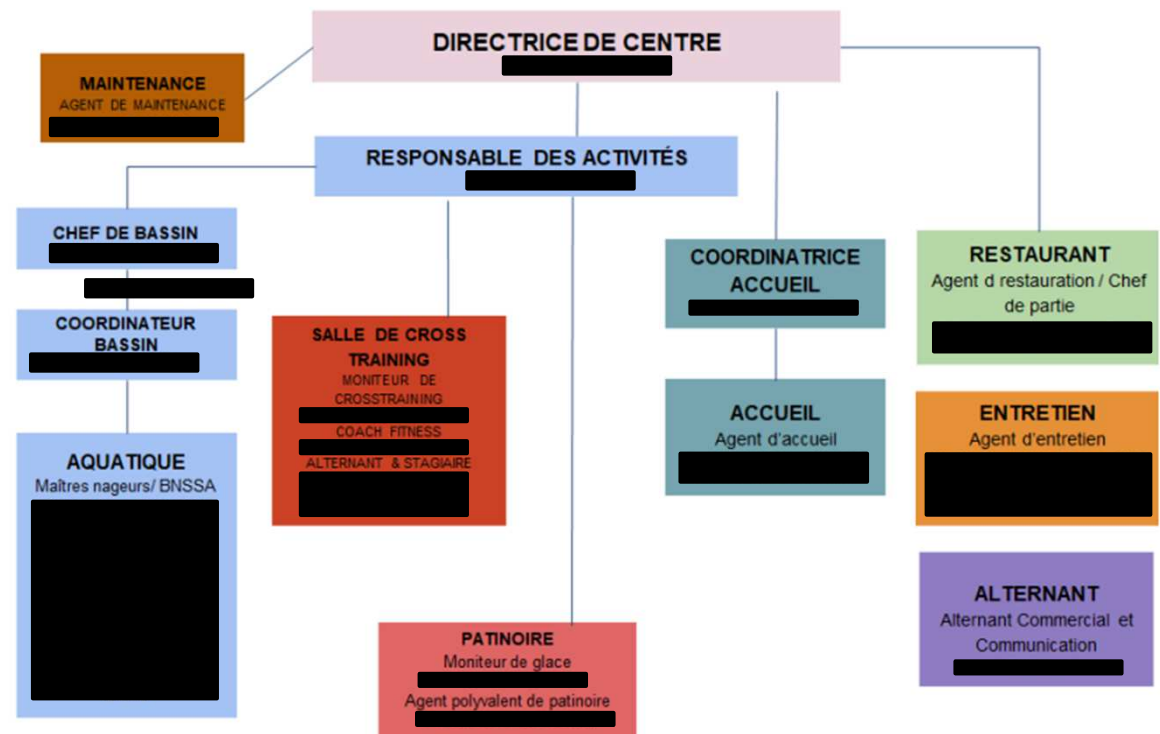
DIRECTRICE DE CENTRE

MAINTENANCE
AGENT DE MAINTENANCE

RESPONSABLE DES ACTIVITÉS

CHEF DE BASSIN

COORDINATEUR BASSIN

AQUATIQUE
Maîtres nageurs/ BNSSA

SALLE DE CROSS TRAINING
MONITEUR DE CROSSTRAINING
COACH FITNESS
ALTERNANT & STAGIAIRE

COORDINATRICE ACCUEIL

ACCUEIL
Agent d'accueil

RESTAURANT
Agent d restauration / Chef de partie

ENTRETIEN
Agent d'entretien

ALTERNANT
Alternant Commercial et Communication

PATINOIRE
Moniteur de glace
Agent polyvalent de patinoire